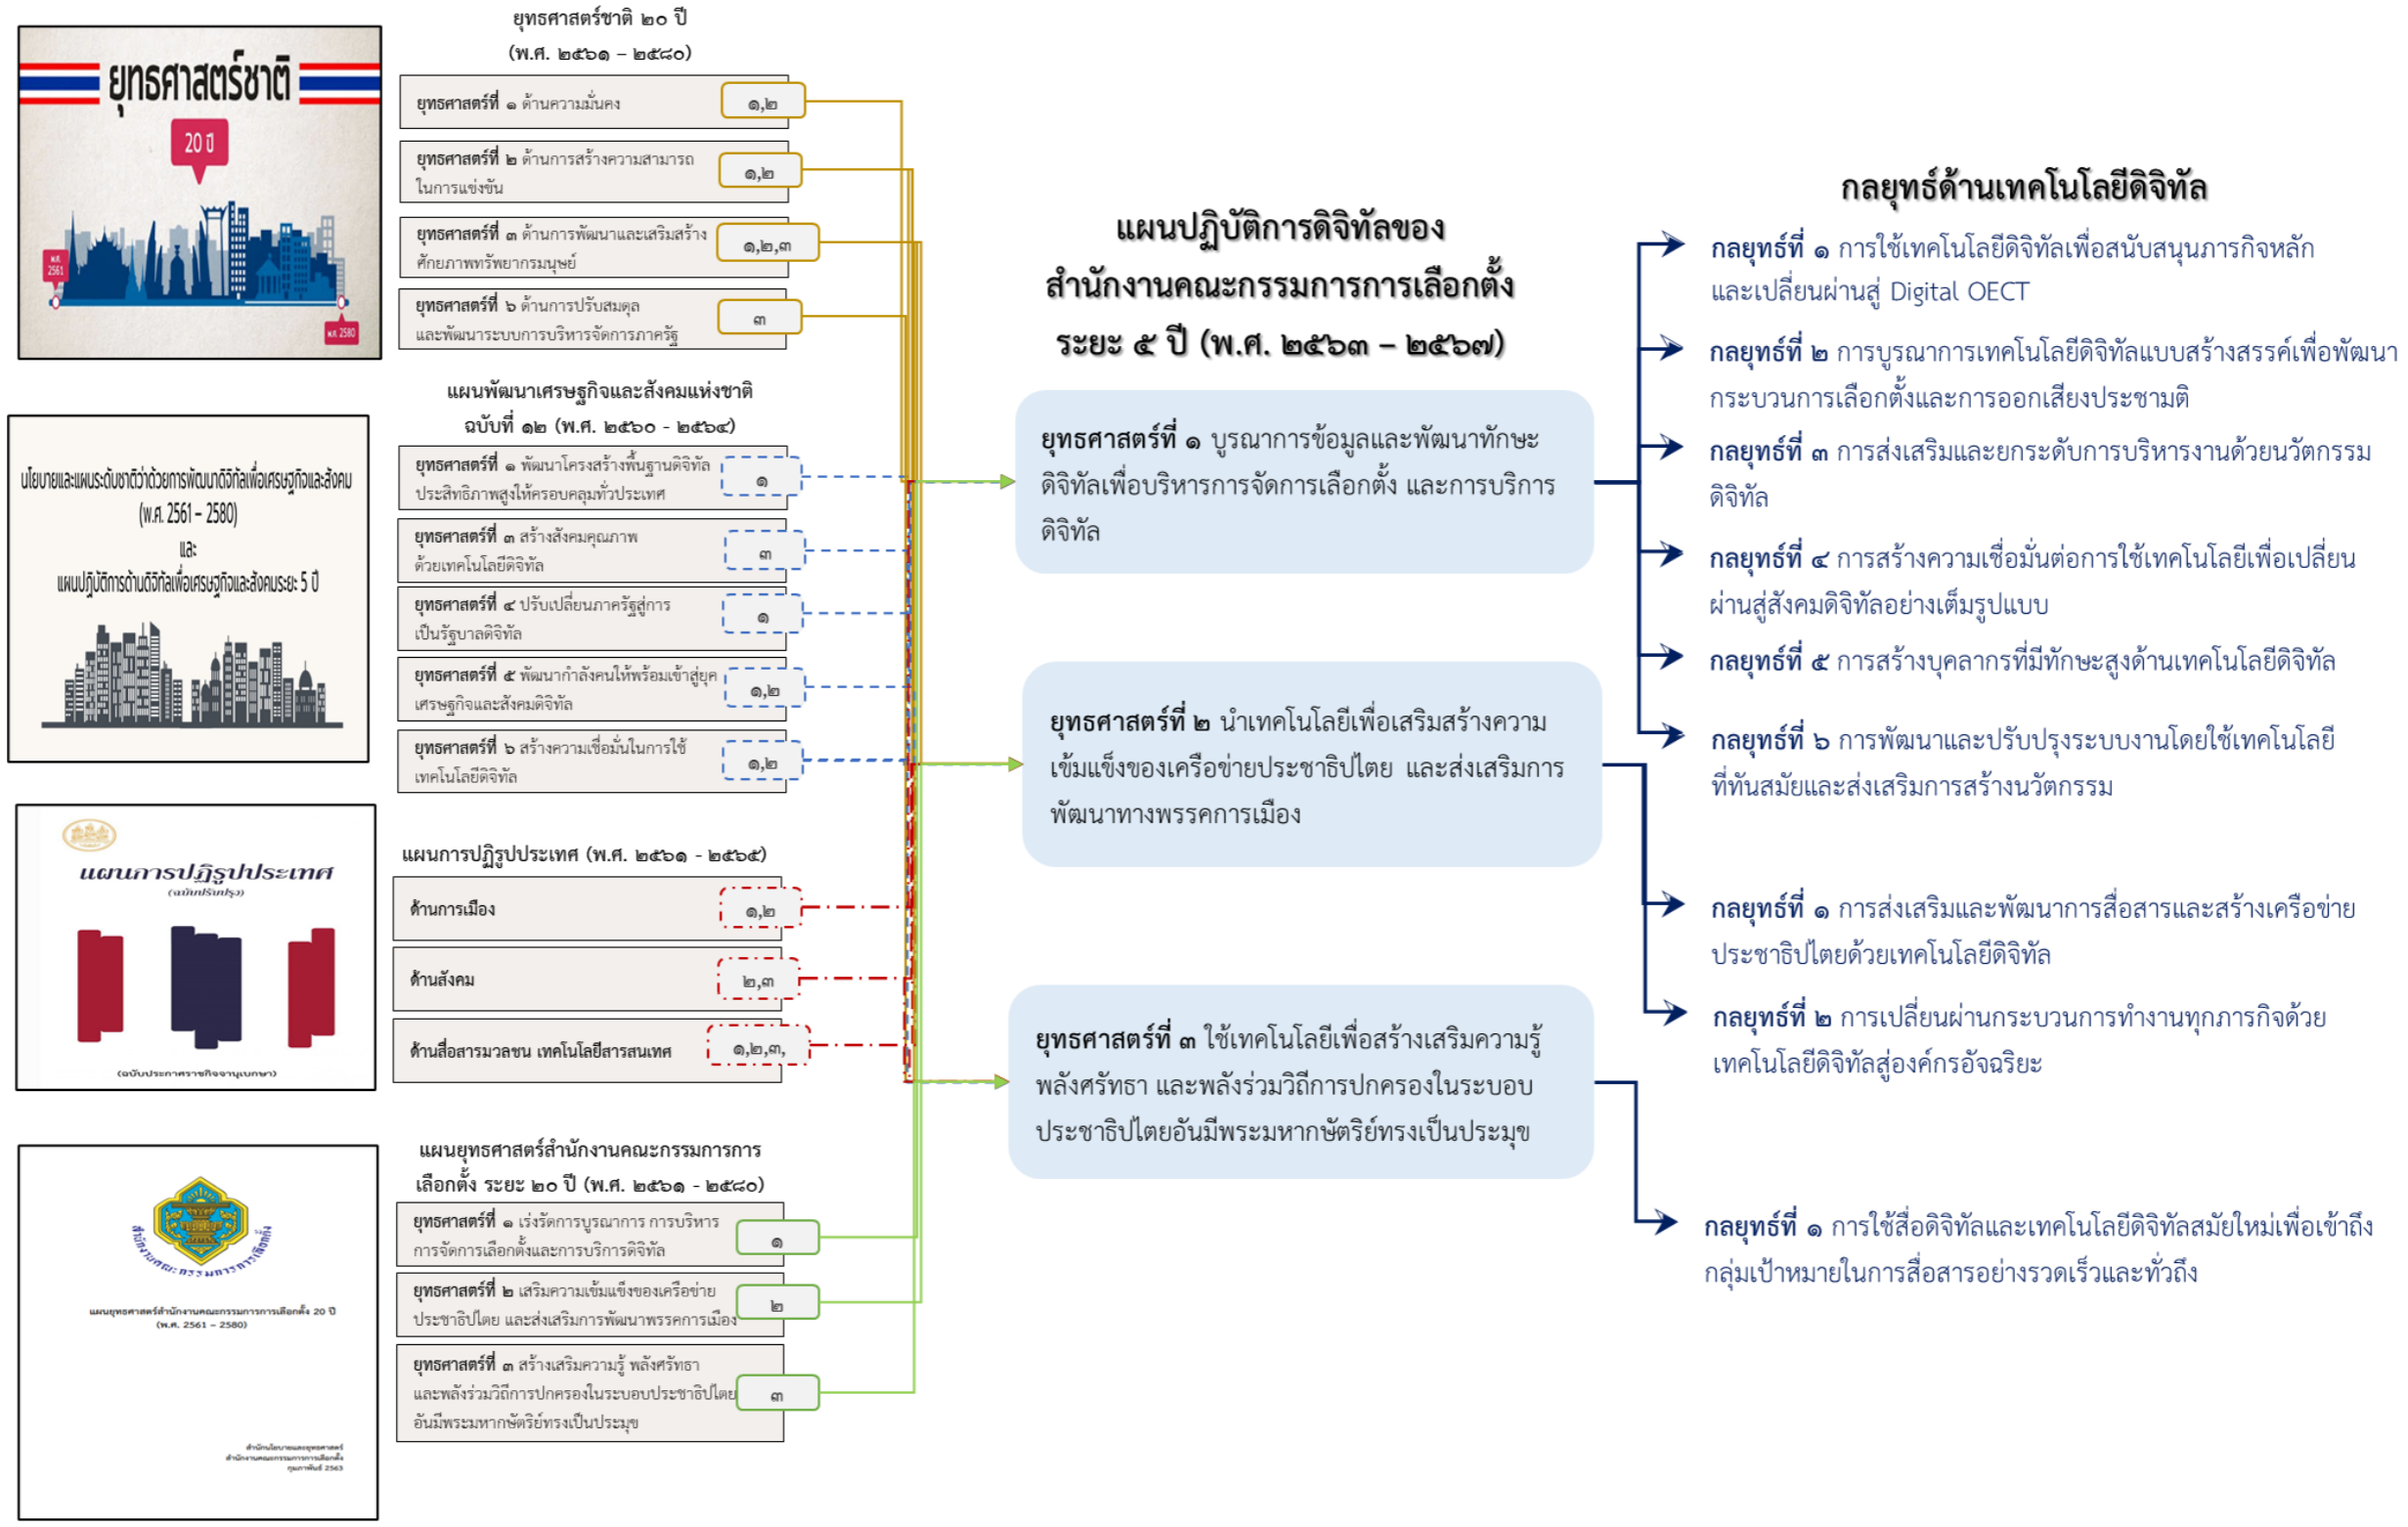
ยุทธศาสตร์ชาติ
20 ปี
พ.ศ. 2561
พ.ศ. 2580

ยุทธศาสตร์ชาติ ๒๐ ปี (พ.ศ. ๒๕๖๑ – ๒๕๘๐)

| | |
|---|---|
| ยุทธศาสตร์ที่ ๑ ด้านความมั่นคง | ๑,๒ |
| ยุทธศาสตร์ที่ ๒ ด้านการสร้างความสามารถในการแข่งขัน | ๑,๒ |
| ยุทธศาสตร์ที่ ๓ ด้านการพัฒนาและเสริมสร้างศักยภาพทรัพยากรมนุษย์ | ๑,๒,๓ |
| ยุทธศาสตร์ที่ ๖ ด้านการปรับสมดุลและพัฒนาระบบการบริหารจัดการภาครัฐ | ๓ |

นโยบายและแผนระดับชาติว่าด้วยการพัฒนาดิจิทัลเพื่อเศรษฐกิจและสังคม (พ.ศ. 2561 – 2580) และ แผนปฏิบัติการด้านดิจิทัลเพื่อเศรษฐกิจและสังคมระยะ 5 ปี

แผนพัฒนาเศรษฐกิจและสังคมแห่งชาติ ฉบับที่ ๑๒ (พ.ศ. ๒๕๖๐ - ๒๕๖๔)

| | |
|---|---|
| ยุทธศาสตร์ที่ ๑ พัฒนาโครงสร้างพื้นฐานดิจิทัลประสิทธิภาพสูงให้ครอบคลุมทั่วประเทศ | ๑ |
| ยุทธศาสตร์ที่ ๓ สร้างสังคมคุณภาพด้วยเทคโนโลยีดิจิทัล | ๓ |
| ยุทธศาสตร์ที่ ๔ ปรับเปลี่ยนภาครัฐสู่การเป็นรัฐบาลดิจิทัล | ๑ |
| ยุทธศาสตร์ที่ ๕ พัฒนากำลังคนให้พร้อมเข้าสู่ยุคเศรษฐกิจและสังคมดิจิทัล | ๑,๒ |
| ยุทธศาสตร์ที่ ๖ สร้างความเชื่อมั่นในการใช้เทคโนโลยีดิจิทัล | ๑,๒ |

แผนการปฏิรูปประเทศ
(ฉบับปรับปรุง)
(ฉบับประกาศราชกิจจานุเบกษา)

แผนการปฏิรูปประเทศ (พ.ศ. ๒๕๖๑ - ๒๕๖๕)

| | |
|---|---|
| ด้านการเมือง | ๑,๒ |
| ด้านสังคม | ๒,๓ |
| ด้านสื่อสารมวลชน เทคโนโลยีสารสนเทศ | ๑,๒,๓, |

สำนักงานคณะกรรมการการเลือกตั้ง
แผนยุทธศาสตร์สำนักงานคณะกรรมการการเลือกตั้ง 20 ปี (พ.ศ. 2561 – 2580)
สำนักนโยบายและยุทธศาสตร์ สำนักงานคณะกรรมการการเลือกตั้ง กุมภาพันธ์ 2563

แผนยุทธศาสตร์สำนักงานคณะกรรมการการเลือกตั้ง ระยะ ๒๐ ปี (พ.ศ. ๒๕๖๑ - ๒๕๘๐)

| | |
|---|---|
| ยุทธศาสตร์ที่ ๑ เร่งรัดการบูรณาการ การบริหารการจัดการเลือกตั้งและการบริการดิจิทัล | ๑ |
| ยุทธศาสตร์ที่ ๒ เสริมความเข้มแข็งของเครือข่ายประชาธิปไตย และส่งเสริมการพัฒนาพรรคการเมือง | ๒ |
| ยุทธศาสตร์ที่ ๓ สร้างเสริมความรู้ พลังศรัทธา และพลังร่วมวิถีการปกครองในระบอบประชาธิปไตยอันมีพระมหากษัตริย์ทรงเป็นประมุข | ๓ |

แผนปฏิบัติการดิจิทัลของสำนักงานคณะกรรมการการเลือกตั้ง ระยะ ๕ ปี (พ.ศ. ๒๕๖๓ – ๒๕๖๗)

ยุทธศาสตร์ที่ ๑ บูรณาการข้อมูลและพัฒนาทักษะดิจิทัลเพื่อบริหารการจัดการเลือกตั้ง และการบริการดิจิทัล

ยุทธศาสตร์ที่ ๒ นำเทคโนโลยีเพื่อเสริมสร้างความเข้มแข็งของเครือข่ายประชาธิปไตย และส่งเสริมการพัฒนาทางพรรคการเมือง

ยุทธศาสตร์ที่ ๓ ใช้เทคโนโลยีเพื่อสร้างเสริมความรู้ พลังศรัทธา และพลังร่วมวิถีการปกครองในระบอบประชาธิปไตยอันมีพระมหากษัตริย์ทรงเป็นประมุข

กลยุทธ์ด้านเทคโนโลยีดิจิทัล

กลยุทธ์ที่ ๑ การใช้เทคโนโลยีดิจิทัลเพื่อสนับสนุนภารกิจหลักและเปลี่ยนผ่านสู่ Digital OECT

กลยุทธ์ที่ ๒ การบูรณาการเทคโนโลยีดิจิทัลแบบสร้างสรรค์เพื่อพัฒนากระบวนการเลือกตั้งและการออกเสียงประชามติ

กลยุทธ์ที่ ๓ การส่งเสริมและยกระดับการบริหารงานด้วยนวัตกรรมดิจิทัล

กลยุทธ์ที่ ๔ การสร้างความเชื่อมั่นต่อการใช้เทคโนโลยีเพื่อเปลี่ยนผ่านสู่สังคมดิจิทัลอย่างเต็มรูปแบบ

กลยุทธ์ที่ ๕ การสร้างบุคลากรที่มีทักษะสูงด้านเทคโนโลยีดิจิทัล

กลยุทธ์ที่ ๖ การพัฒนาและปรับปรุงระบบงานโดยใช้เทคโนโลยีที่ทันสมัยและส่งเสริมการสร้างนวัตกรรม

กลยุทธ์ที่ ๑ การส่งเสริมและพัฒนาการสื่อสารและสร้างเครือข่ายประชาธิปไตยด้วยเทคโนโลยีดิจิทัล

กลยุทธ์ที่ ๒ การเปลี่ยนผ่านกระบวนการทำงานทุกภารกิจด้วยเทคโนโลยีดิจิทัลสู่องค์กรอัจฉริยะ

กลยุทธ์ที่ ๑ การใช้สื่อดิจิทัลและเทคโนโลยีดิจิทัลสมัยใหม่เพื่อเข้าถึงกลุ่มเป้าหมายในการสื่อสารอย่างรวดเร็วและทั่วถึง